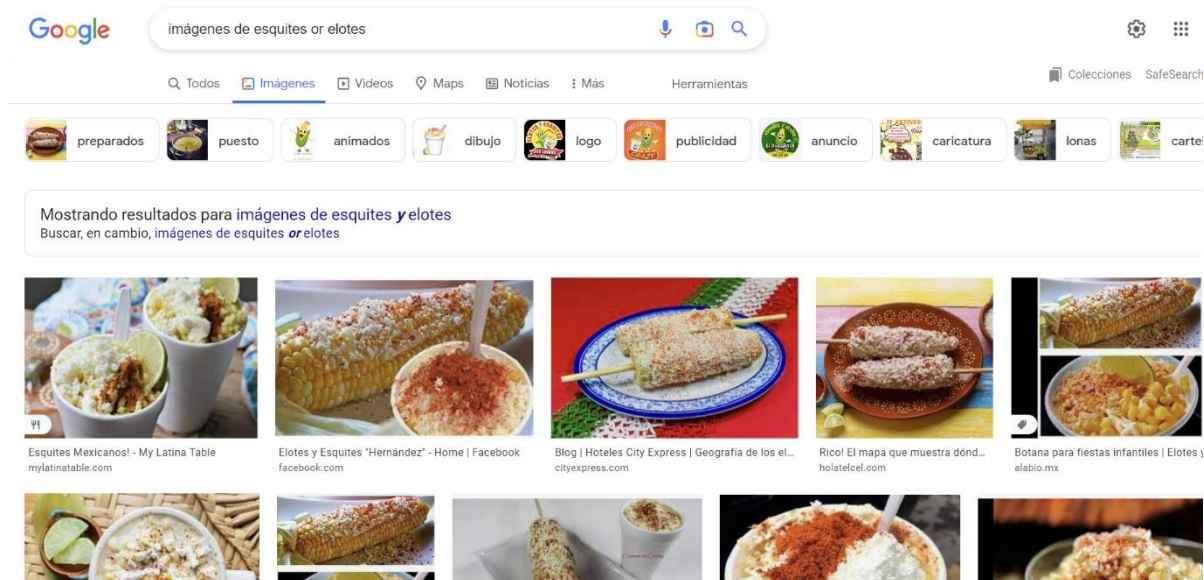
Google

imágenes de esquites or elotes

Todos Imágenes Videos Maps Noticias Más Herramientas

Colecciones SafeSearch

preparados puesto animados dibujo logo publicidad anuncio caricatura lonas carte

Mostrando resultados para imágenes de esquites y elotes
Buscar, en cambio, imágenes de esquites or elotes

Esquites Mexicanos! - My Latina Table
mylatinatable.com

Elotes y Esquites "Hernández" - Home | Facebook
facebook.com

Blog | Hoteles City Express | Geografía de los el...
cityexpress.com

Rico! El mapa que muestra dónd...
holatelcel.com

Botana para fiestas infantiles | Elotes y
alabio.mx